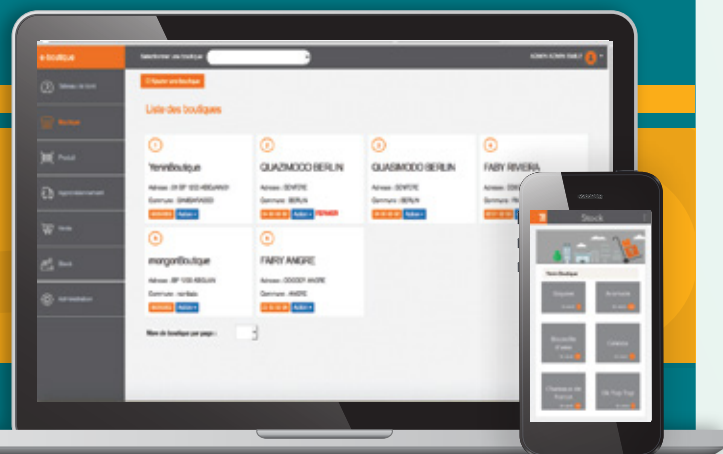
e-boutique

Sélectionner une boutique

Tableau de bord

Boutique

Produit

Approvisionnement

Vente

Stock

Administration

Ajouter une boutique

Liste des boutiques

1

YenniBoutique

Adresse : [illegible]

Commune : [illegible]

Action

2

QUAZMODO BERLIN

Adresse : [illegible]

Commune : BERLIN

Action

3

QUASIMODO BERLIN

Adresse : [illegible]

Commune : BERLIN

Action

4

FABY RIVIERA

Adresse : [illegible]

Commune : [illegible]

5

mengonBoutique

Adresse : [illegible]

Commune : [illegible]

Action

6

FAIRY ANGRE

Adresse : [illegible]

Commune : ANGRE

Action

Nbre de boutique par page :

Stock

Yenni Boutique

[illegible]

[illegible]

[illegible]

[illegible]

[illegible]

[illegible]